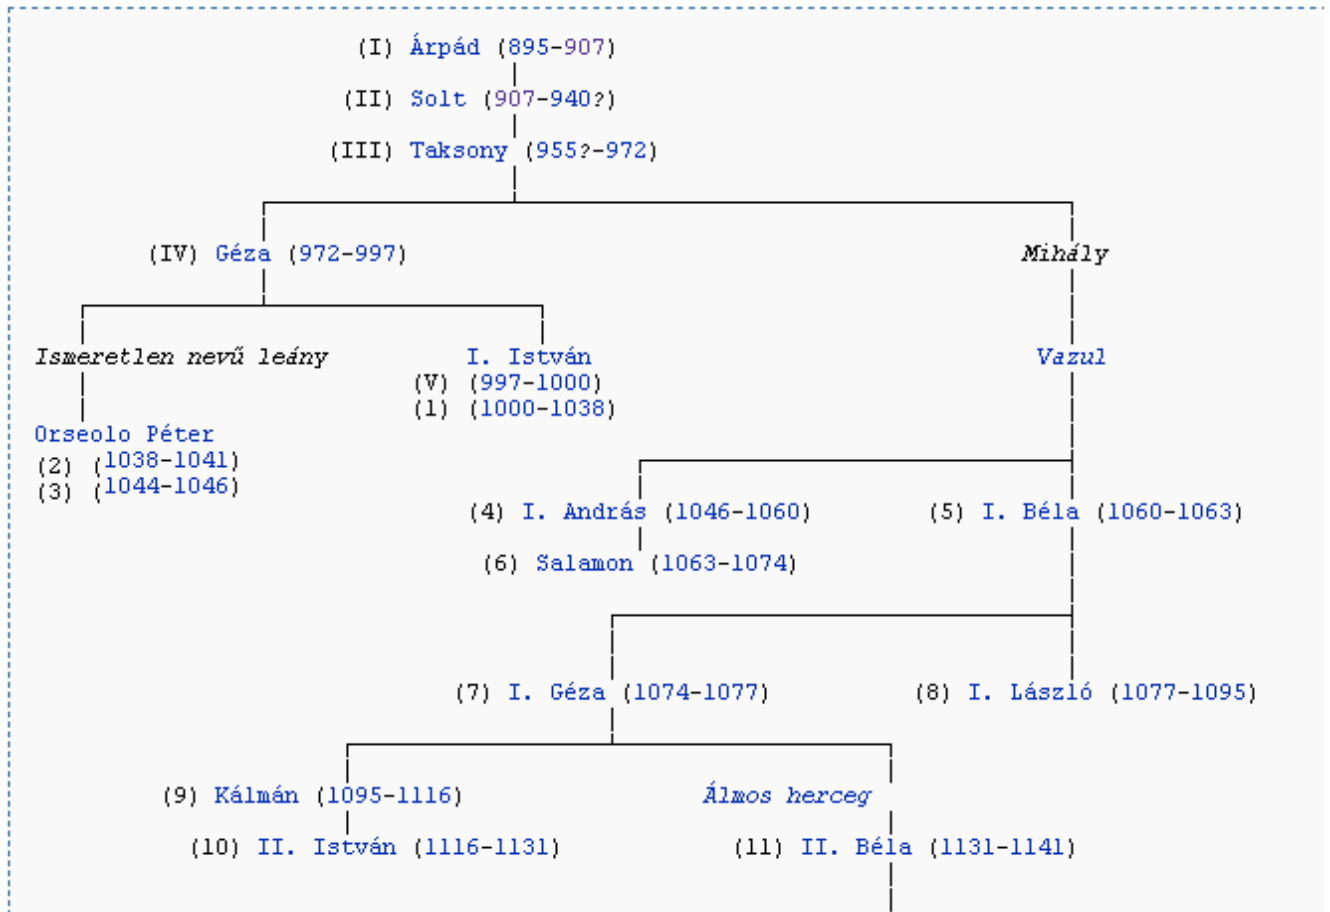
(I) Árpád (895-907)

(II) Solt (907-940?)

(III) Taksony (955?-972)

(IV) Géza (972-997)

Mihály

Ismeretlen nevű leány

I. István
(V) (997-1000)
(1) (1000-1038)

Vazul

Orseolo Péter
(2) (1038-1041)
(3) (1044-1046)

(4) I. András (1046-1060)

(5) I. Béla (1060-1063)

(6) Salamon (1063-1074)

(7) I. Géza (1074-1077)

(8) I. László (1077-1095)

(9) Kálmán (1095-1116)

Álmos herceg

(10) II. István (1116-1131)

(11) II. Béla (1131-1141)